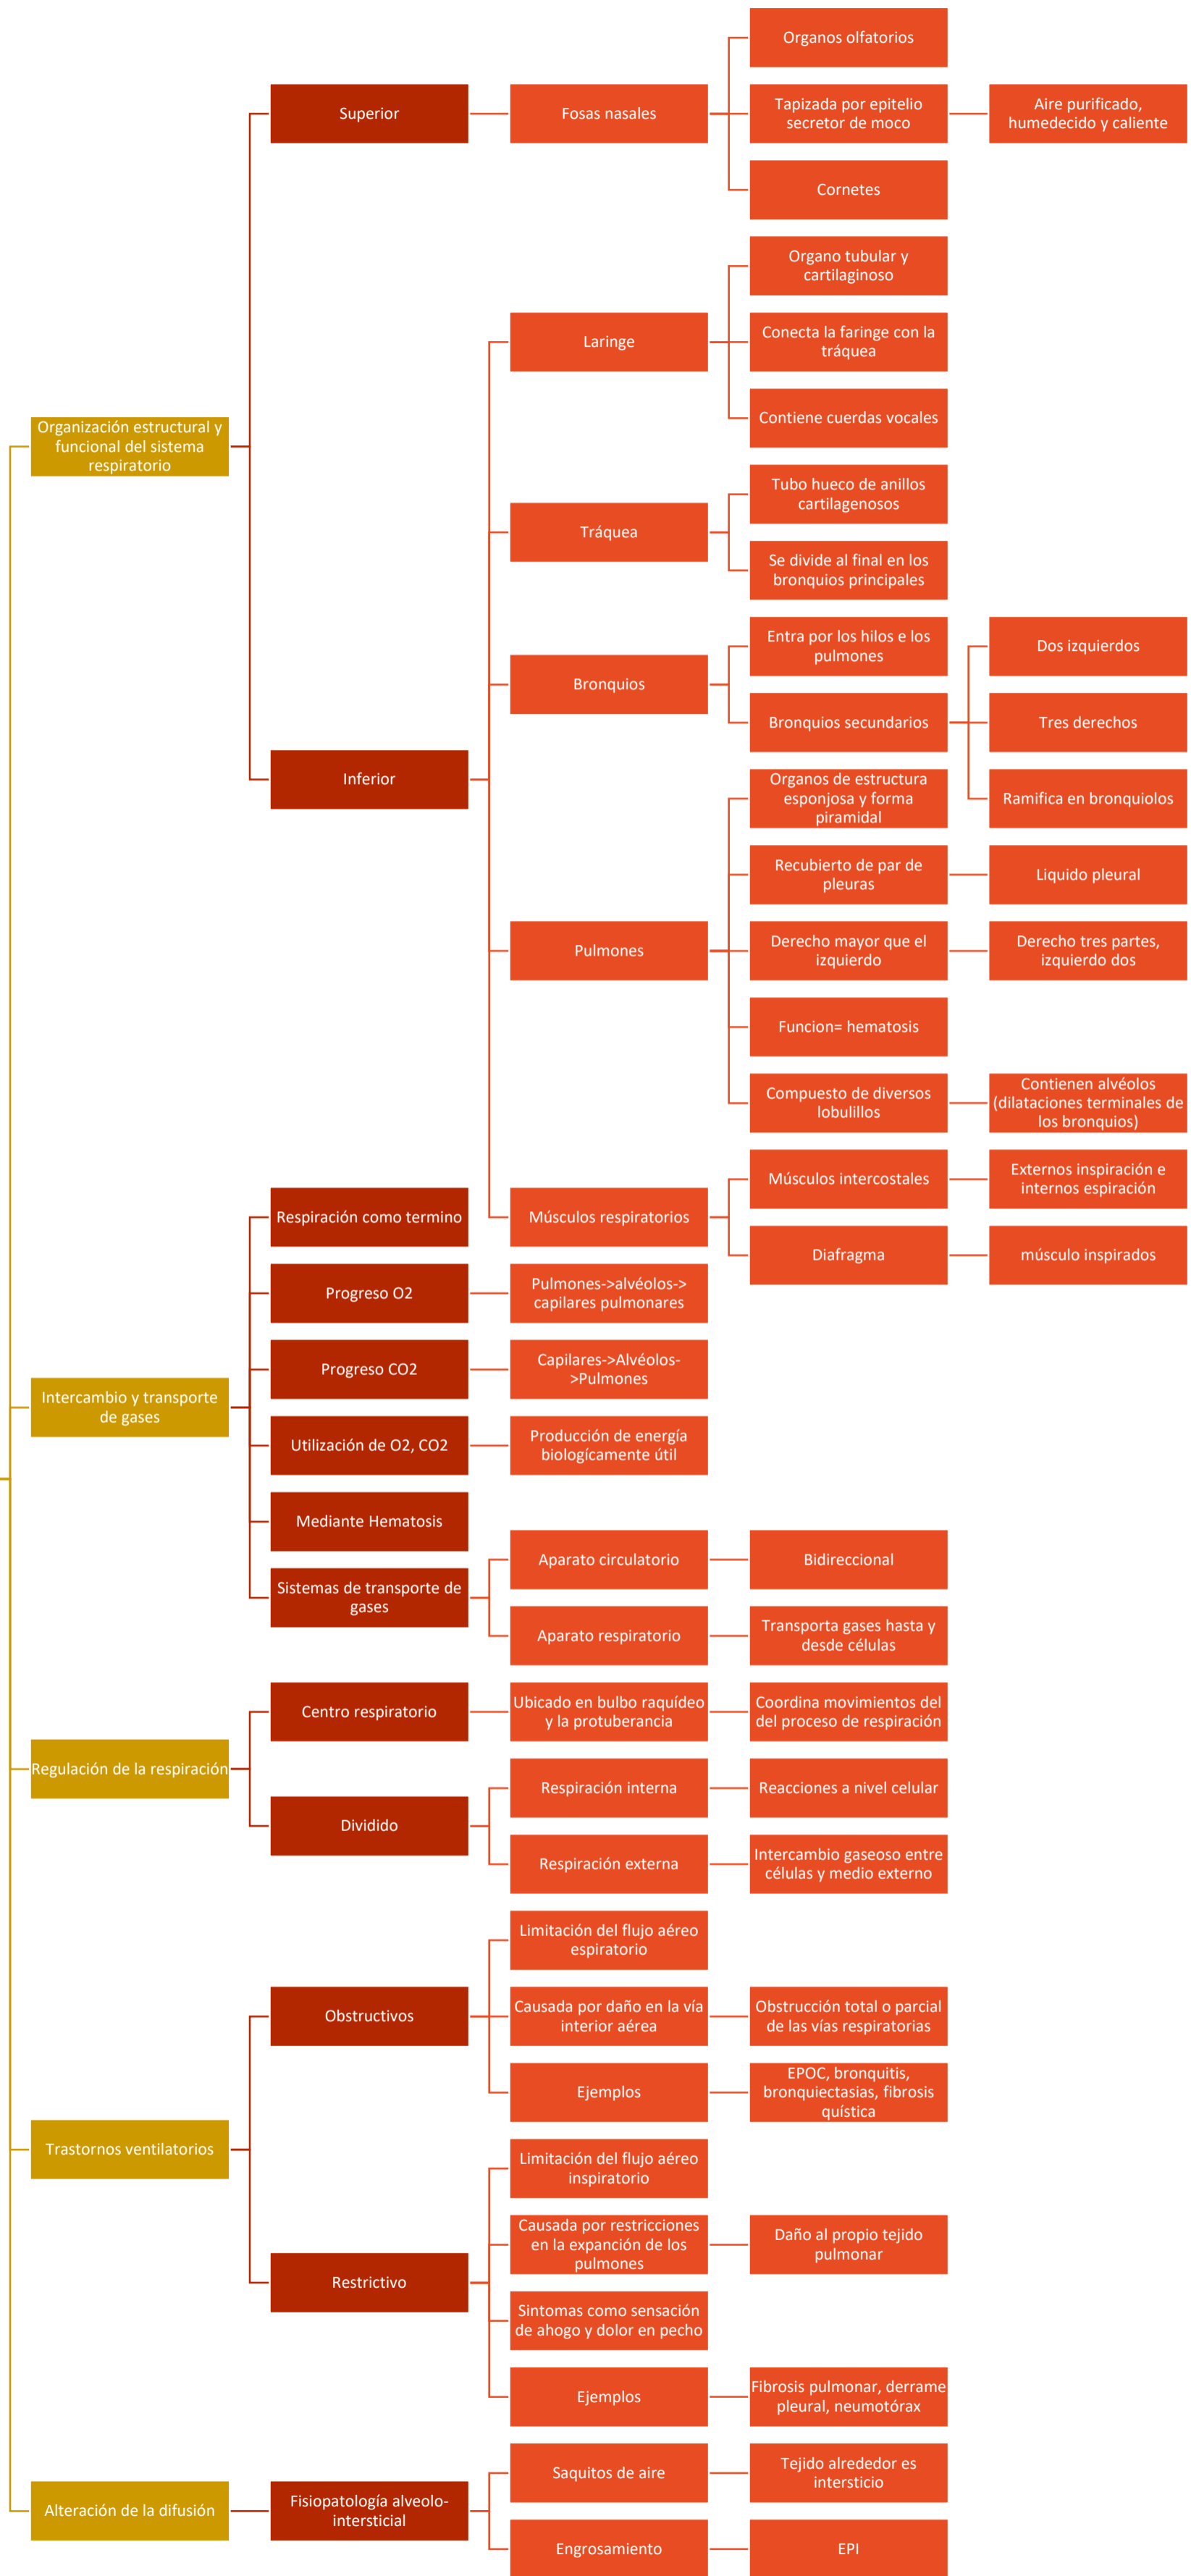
Organización estructural y funcional del sistema respiratorio

Superior

Fosas nasales

Organos olfatorios

Tapizada por epitelio secretor de moco

Aire purificado, humedecido y caliente

Cornetes

Inferior

Laringe

Organo tubular y cartilaginoso

Conecta la faringe con la tráquea

Contiene cuerdas vocales

Tráquea

Tubo hueco de anillos cartilagenosos

Se divide al final en los bronquios principales

Bronquios

Entra por los hilos e los pulmones

Bronquios secundarios

Dos izquierdos

Tres derechos

Ramifica en bronquiolos

Pulmones

Organos de estructura esponjosa y forma piramidal

Recubierto de par de pleuras

Liquido pleural

Derecho mayor que el izquierdo

Derecho tres partes, izquierdo dos

Funcion= hematosis

Compuesto de diversos lobulillos

Contienen alvéolos (dilataciones terminales de los bronquios)

Músculos respiratorios

Músculos intercostales

Externos inspiración e internos espiración

Diafragma

músculo inspirados

Intercambio y transporte de gases

Respiración como termino

Progreso O2

Pulmones->alvéolos-> capilares pulmonares

Progreso CO2

Capilares->Alvéolos->Pulmones

Utilización de O2, CO2

Producción de energía biologicamente útil

Mediante Hematosis

Sistemas de transporte de gases

Aparato circulatorio

Bidireccional

Aparato respiratorio

Transporta gases hasta y desde células

Regulación de la respiración

Centro respiratorio

Ubicado en bulbo raquídeo y la protuberancia

Coordina movimientos del del proceso de respiración

Dividido

Respiración interna

Reacciones a nivel celular

Respiración externa

Intercambio gaseoso entre células y medio externo

Trastornos ventilatorios

Obstructivos

Limitación del flujo aéreo espiratorio

Causada por daño en la vía interior aérea

Obstrucción total o parcial de las vías respiratorias

Ejemplos

EPOC, bronquitis, bronquiectasias, fibrosis quística

Restrictivo

Limitación del flujo aéreo inspiratorio

Causada por restricciones en la expanción de los pulmones

Daño al propio tejido pulmonar

Sintomas como sensación de ahogo y dolor en pecho

Ejemplos

Fibrosis pulmonar, derrame pleural, neumotórax

Alteración de la difusión

Fisiopatología alveolo-intersticial

Saquitos de aire

Tejido alrededor es intersticio

Engrosamiento

EPI